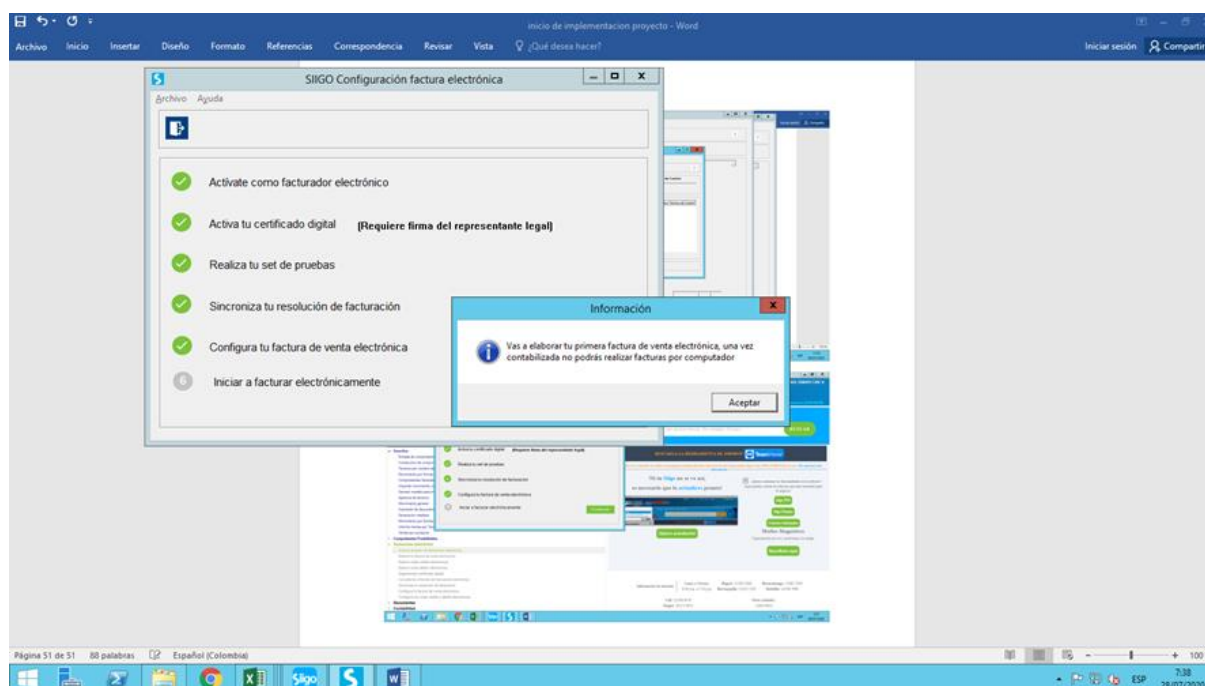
inicio de implementacion proyecto - Word

Archivo Inicio Insertar Diseño Formato Referencias Correspondencia Revisar Vista ¿Qué desea hacer?

Iniciar sesión Compartir

SIIGO Configuración factura electrónica

Archivo Ayuda

Activate como facturador electrónico

Activa tu certificado digital [Requiere firma del representante legal]

Realiza tu set de pruebas

Sincroniza tu resolución de facturación

Configura tu factura de venta electrónica

Iniciar a facturar electrónicamente

Información

Vas a elaborar tu primera factura de venta electrónica, una vez contabilizada no podrás realizar facturas por computador

Aceptar

Página 51 de 51 88 palabras Español (Colombia)

ESP 7:38 28/07/2020